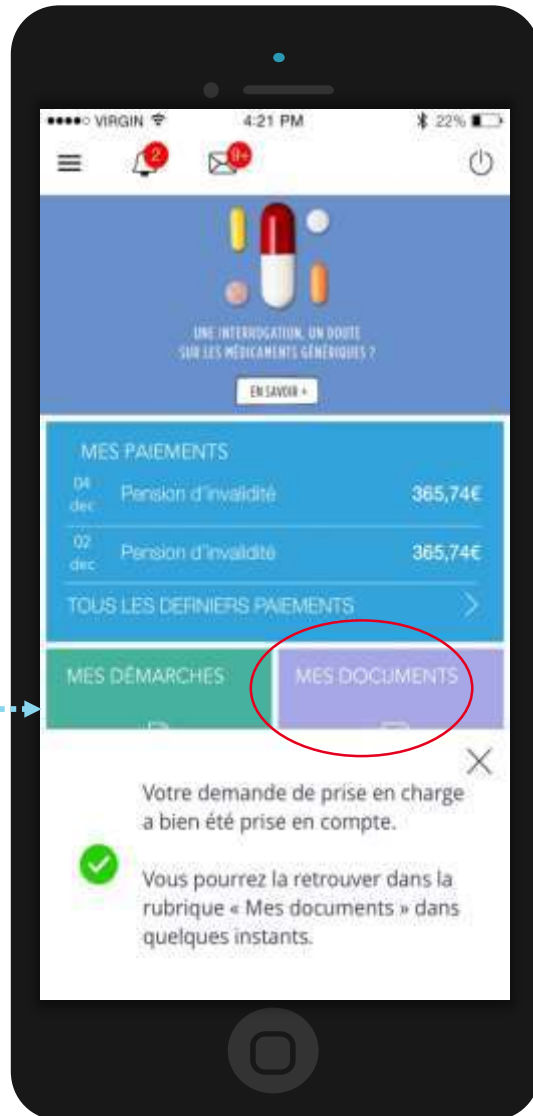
●●●●○ VIRGIN 4:21 PM 22%

2 9+

UNE INTERROGATION, UN DOUTE SUR LES MÉDICAMENTS GÉNÉRIQUES ?

EN SAVOIR +

MES PAIEMENTS

04 dec Pension d'invalidité 365,74€

02 dec Pension d'invalidité 365,74€

TOUS LES DERNIERS PAIEMENTS

MES DÉMARCHES

MES DOCUMENTS

Votre demande de prise en charge a bien été prise en compte.

Vous pourrez la retrouver dans la rubrique « Mes documents » dans quelques instants.